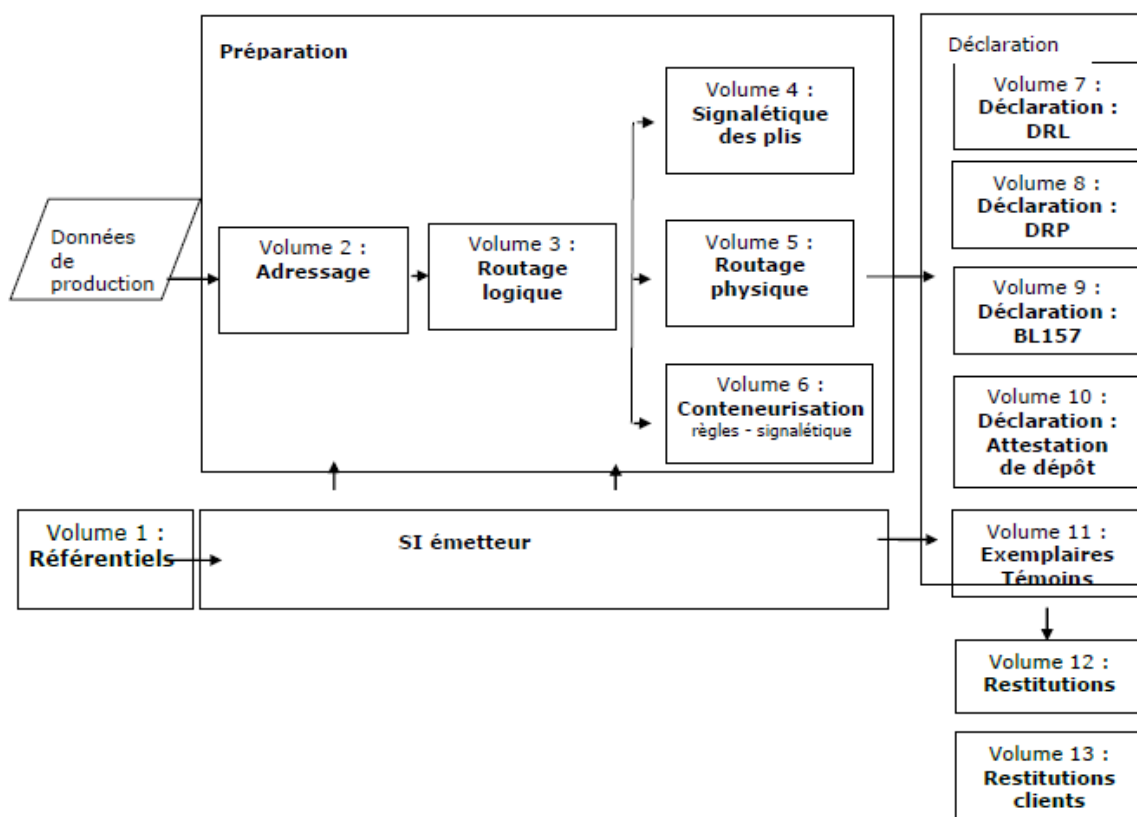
Préparation

Données de production

Volume 2 : Adressage

Volume 3 : Routage logique

Volume 4 : Signalétique des plis

Volume 5 : Routage physique

Volume 6 : Conteneurisation règles - signalétique

Déclaration

Volume 7 : Déclaration : DRL

Volume 8 : Déclaration : DRP

Volume 9 : Déclaration : BL157

Volume 10 : Déclaration : Attestation de dépôt

Volume 1 : Référentiels

SI émetteur

Volume 11 : Exemplaires Témoins

Volume 12 : Restitutions

Volume 13 : Restitutions clients